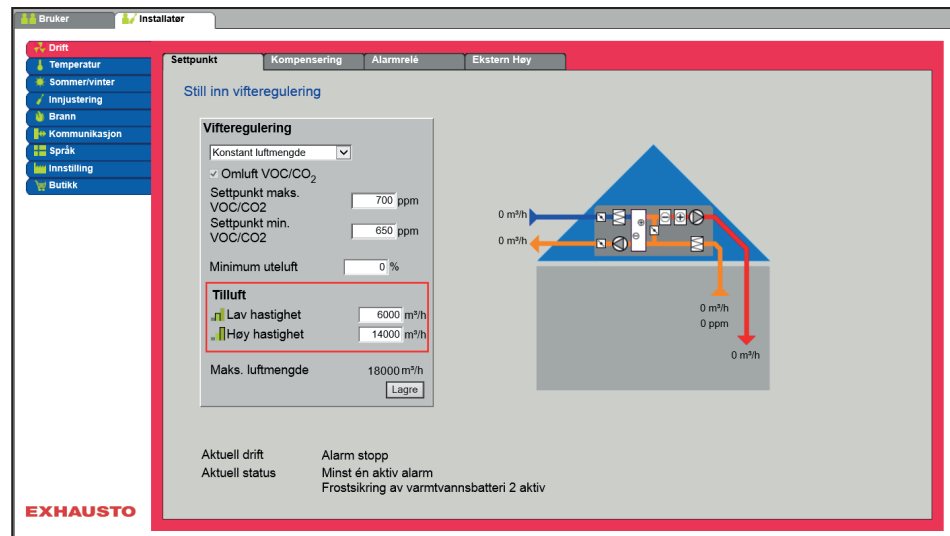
Bruker
Installatør

Drift
Temperatur
Sommer/vinter
Innjustering
Brann
Kommunikasjon
Språk
Innstilling
Butikk

Settpunkt
Kompensering
Alarmrelé
Ekstern Høy

Still inn vifteregulering

Vifteregulering
Konstant luftmengde
Omluft VOC/$CO_2$
Settpunkt maks. VOC/CO2 700 ppm
Settpunkt min. VOC/CO2 650 ppm
Minimum uteluft 0 %

Tilluft
Lav hastighet 6000 m³/h
Høy hastighet 14000 m³/h

Maks. luftmengde 18000 m³/h
Lagre

0 m³/h
0 m³/h
0 m³/h
0 ppm
0 m³/h

Aktuell drift Alarm stopp
Aktuell status Minst én aktiv alarm
Frostsikring av varmtvannsbatteri 2 aktiv

EXHAUSTO